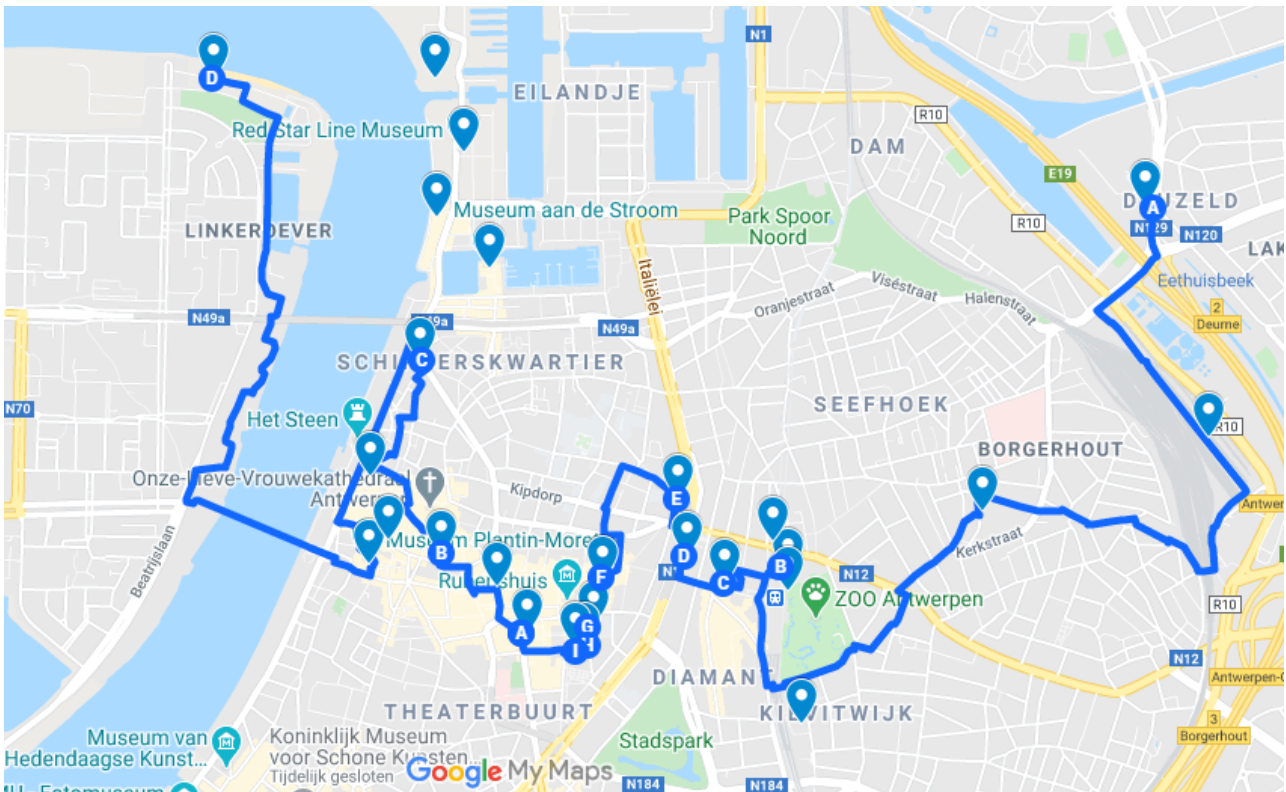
D
N1
EILANDJE
Red Star Line Museum
R10
DAM
E19
A
DAMZELD
N129
N120
LAK
R10
Museum aan de Stroom
Park Spoor Noord
LINKEROEVER
Eethuisbeek
Oranjestraat
Viséstraat
Halenstraat
2
Deurne
Italiëlei
N49a
N49a
N49a
C
SCHIPPERSKWARTIER
N70
SEEFHOEK
Het Steen
R10
BORGERHOUT
Onze-Lieve-Vrouwekathedraal Antwerpen
Kipdorp
E
Antwerpen
Museum Plantin-Moretus
B
D
Kerkstraat
Rubenshuis
F
C
B
N1
N12
ZOO Antwerpen
Beatrijslaan
G
A
H
I
R10
N12
Antwerpen-C
DIAMANT
THEATERBUURT
KIEVITWIJK
3
Borgerhout
Museum van Hedendaagse Kunst...
Koninklijk Museum voor Schone Kunsten...
Tijdelijk gesloten
Stadspark
Google My Maps
N184
N184
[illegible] Fotomuseum